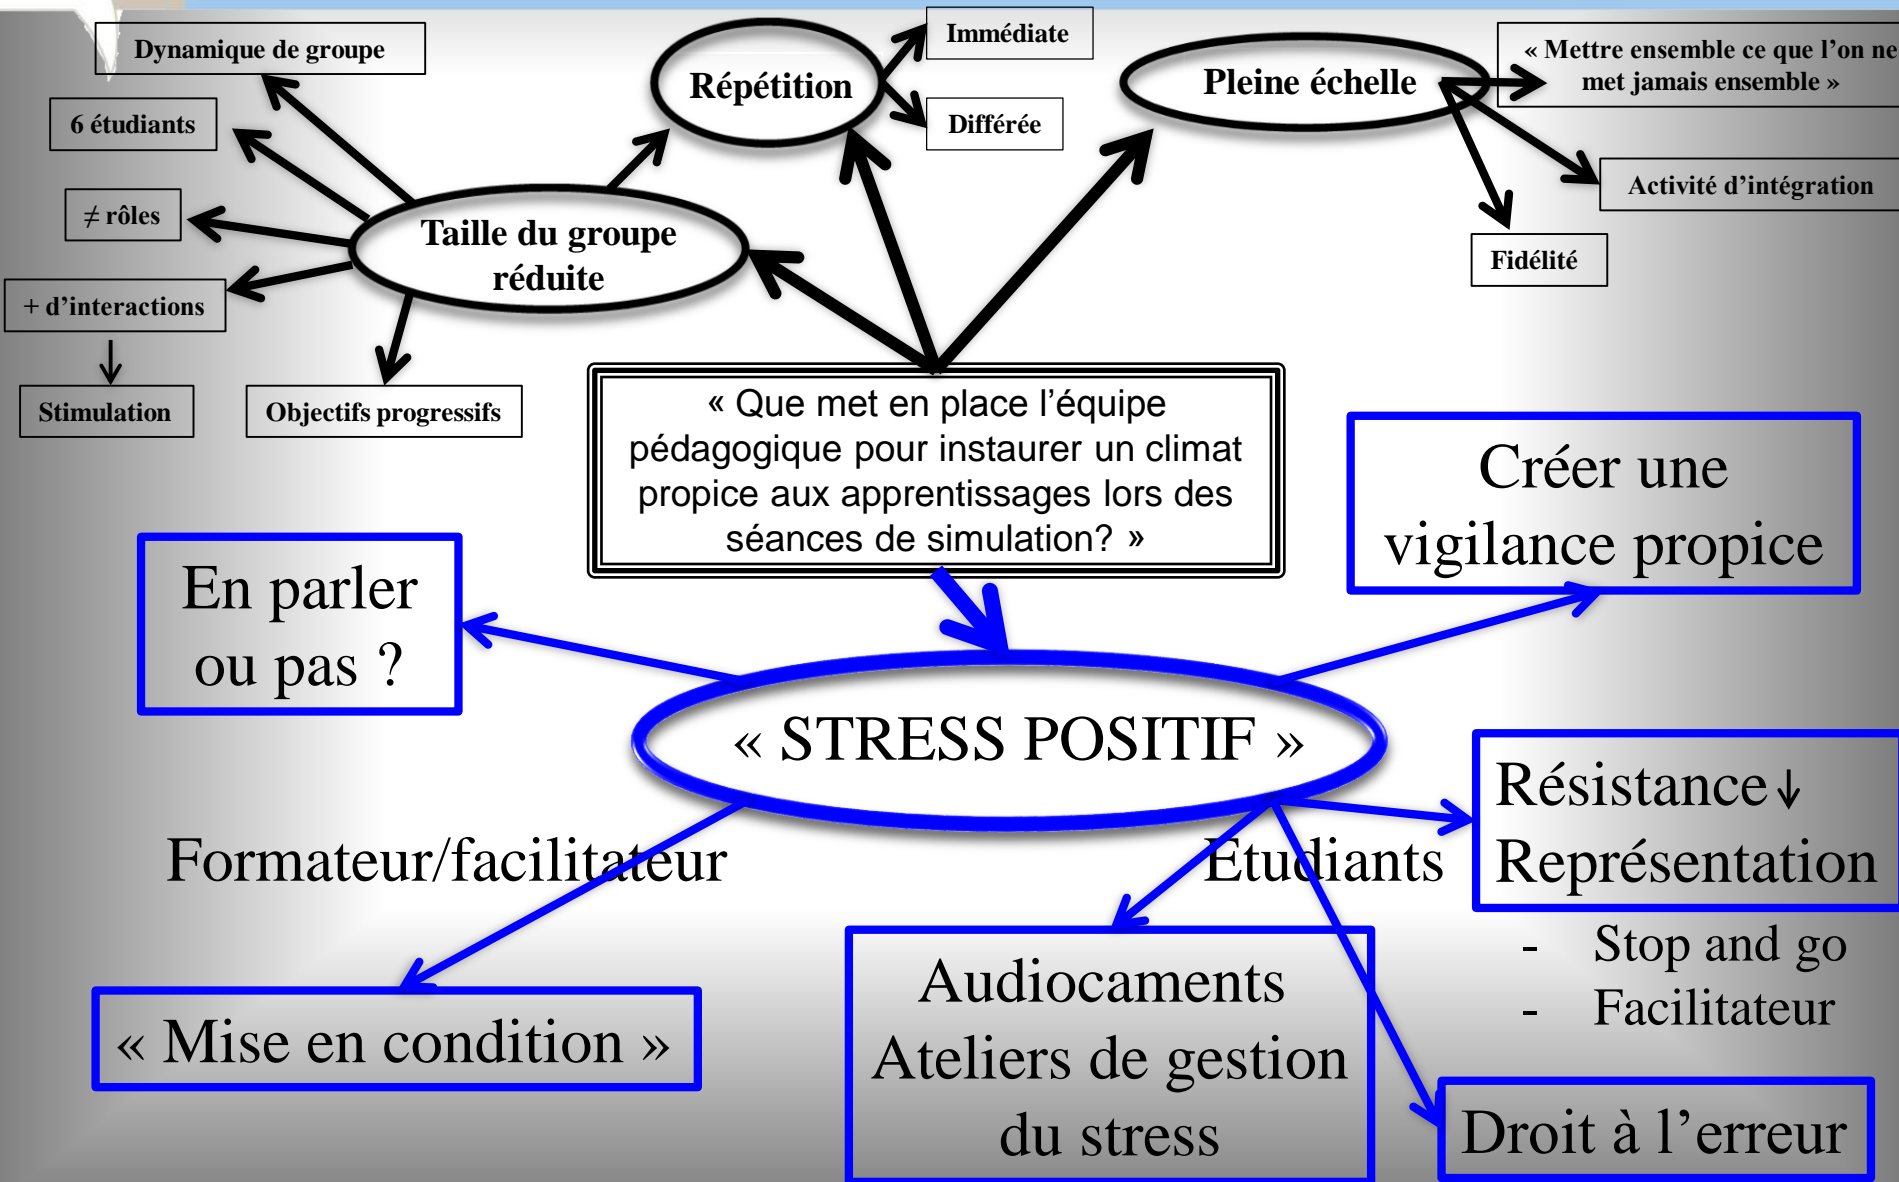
Dynamique de groupe

6 étudiants

≠ rôles

+ d'interactions

Stimulation

Objectifs progressifs

Taille du groupe réduite

Répétition

Immédiate

Différée

Pleine échelle

« Mettre ensemble ce que l'on ne met jamais ensemble »

Activité d'intégration

Fidélité

« Que met en place l'équipe pédagogique pour instaurer un climat propice aux apprentissages lors des séances de simulation? »

Créer une vigilance propice

En parler ou pas ?

« STRESS POSITIF »

Formateur/facilitateur

Etudiants

Résistance↓
Représentation

- Stop and go
- Facilitateur

« Mise en condition »

Audiocaments
Ateliers de gestion du stress

Droit à l'erreur